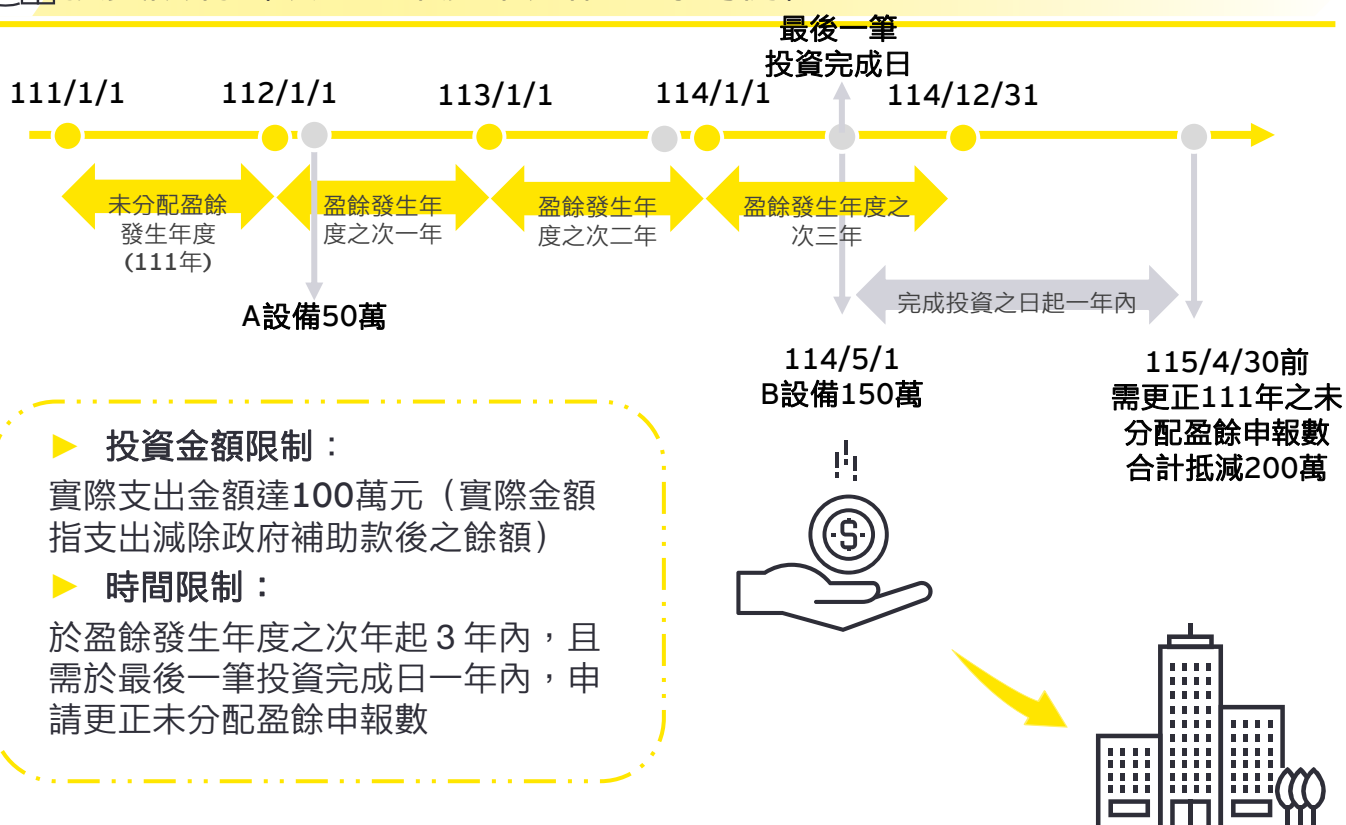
最後一筆
投資完成日

111/1/1

112/1/1

113/1/1

114/1/1

114/12/31

未分配盈餘發生年度(111年)

盈餘發生年度之次一年

盈餘發生年度之次二年

盈餘發生年度之次三年

A設備50萬

完成投資之日起一年內

114/5/1
B設備150萬

115/4/30前
需更正111年之未分配盈餘申報數
合計抵減200萬

► 投資金額限制：
實際支出金額達100萬元（實際金額指支出減除政府補助款後之餘額）

► 時間限制：
於盈餘發生年度之次年起 3 年內，且需於最後一筆投資完成日一年內，申請更正未分配盈餘申報數